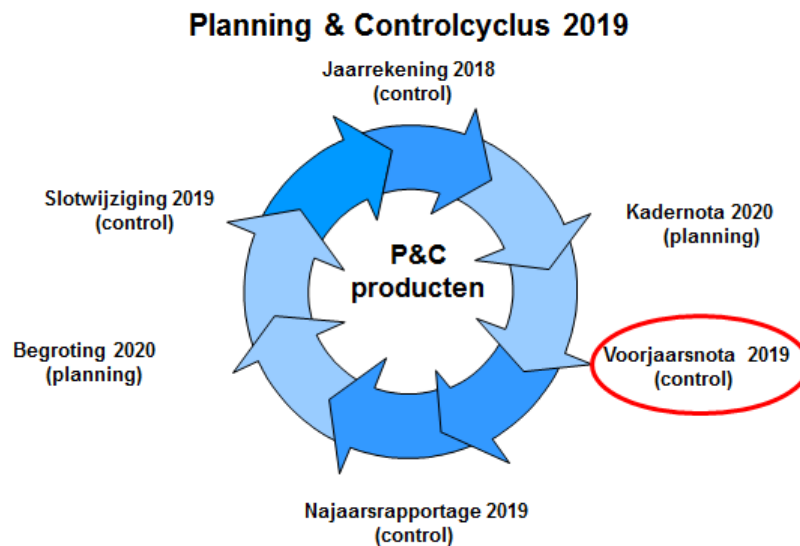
Planning & Controlcyclus 2019

Jaarrekening 2018
(control)

Kadernota 2020
(planning)

Voorjaarsnota 2019
(control)

Najaarsrapportage 2019
(control)

Begroting 2020
(planning)

Slotwijziging 2019
(control)

P&C
producten